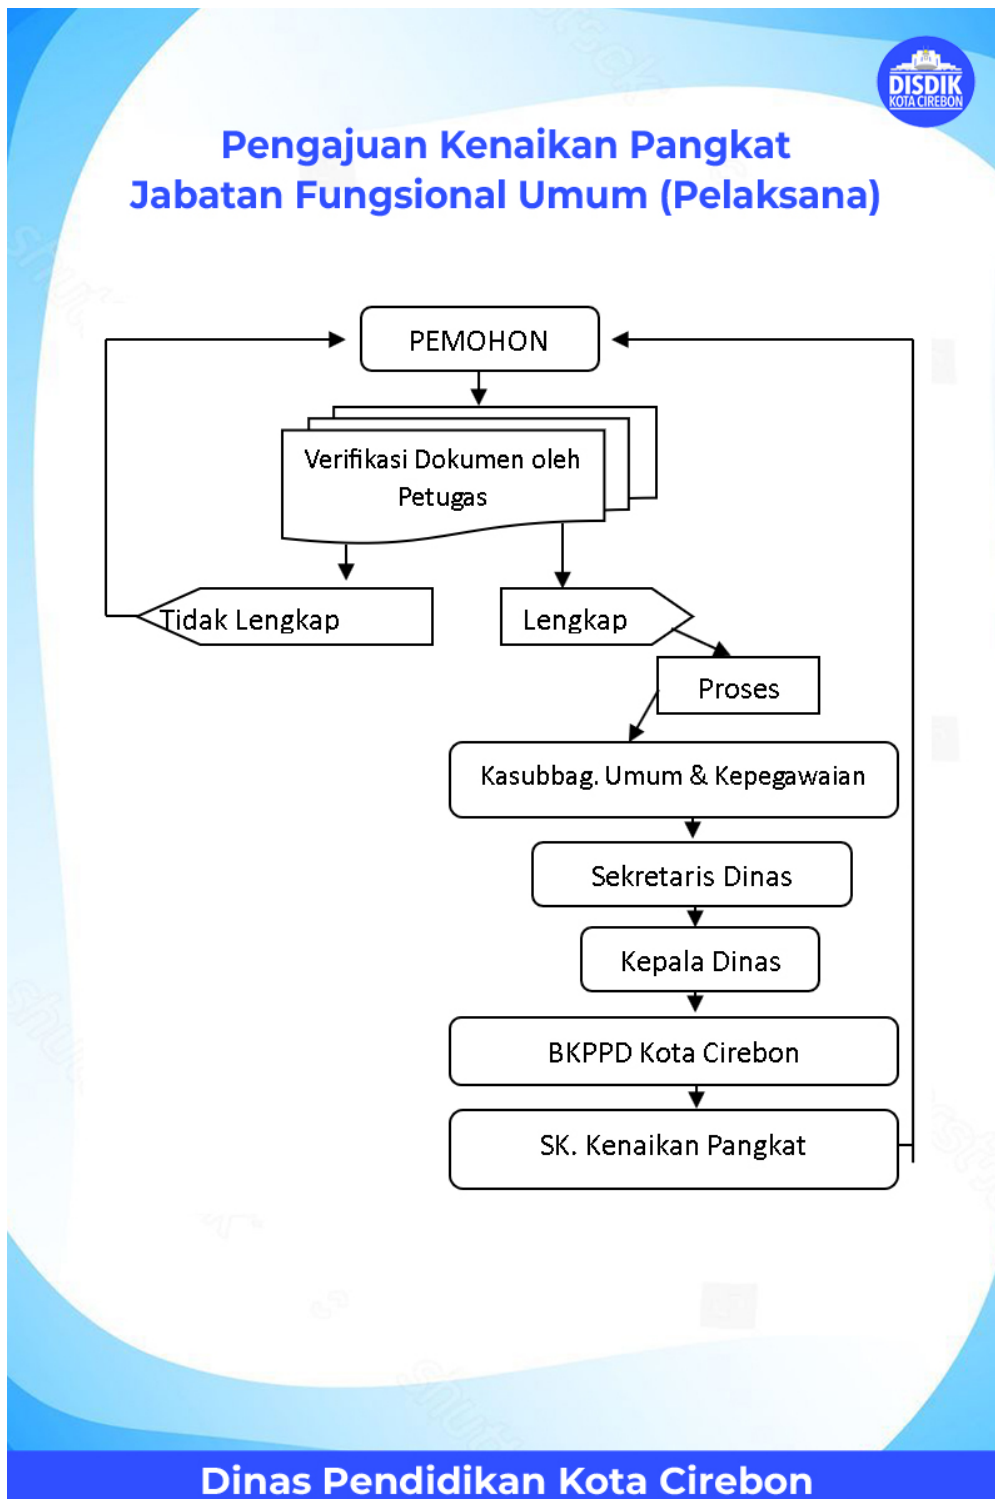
DISDIK
KOTA CIREBON

Pengajuan Kenaikan Pangkat
Jabatan Fungsional Umum (Pelaksana)

PEMOHON

Verifikasi Dokumen oleh Petugas

Tidak Lengkap

Lengkap

Proses

Kasubbag. Umum & Kepegawaian

Sekretaris Dinas

Kepala Dinas

BKPPD Kota Cirebon

SK. Kenaikan Pangkat

Dinas Pendidikan Kota Cirebon